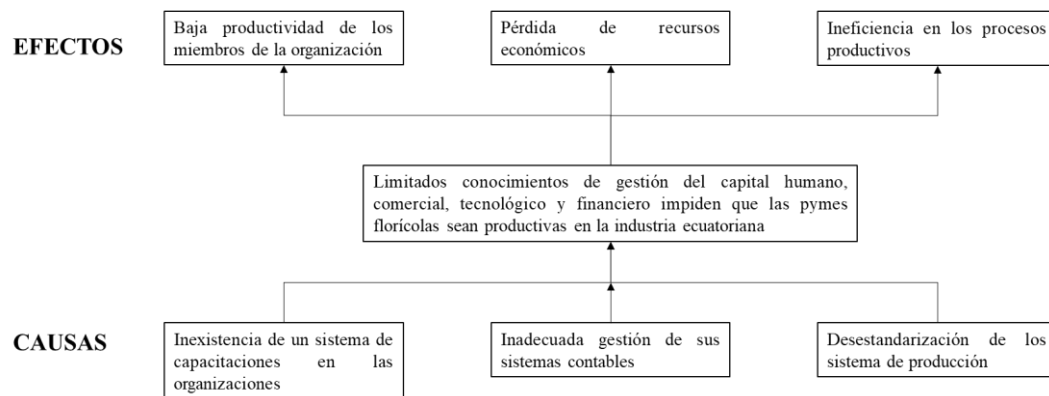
EFECTOS

Baja productividad de los miembros de la organización

Pérdida de recursos económicos

Ineficiencia en los procesos productivos

Limitados conocimientos de gestión del capital humano, comercial, tecnológico y financiero impiden que las pymes florícolas sean productivas en la industria ecuatoriana

CAUSAS

Inexistencia de un sistema de capacitaciones en las organizaciones

Inadecuada gestión de sus sistemas contables

Desestandarización de los sistema de producción